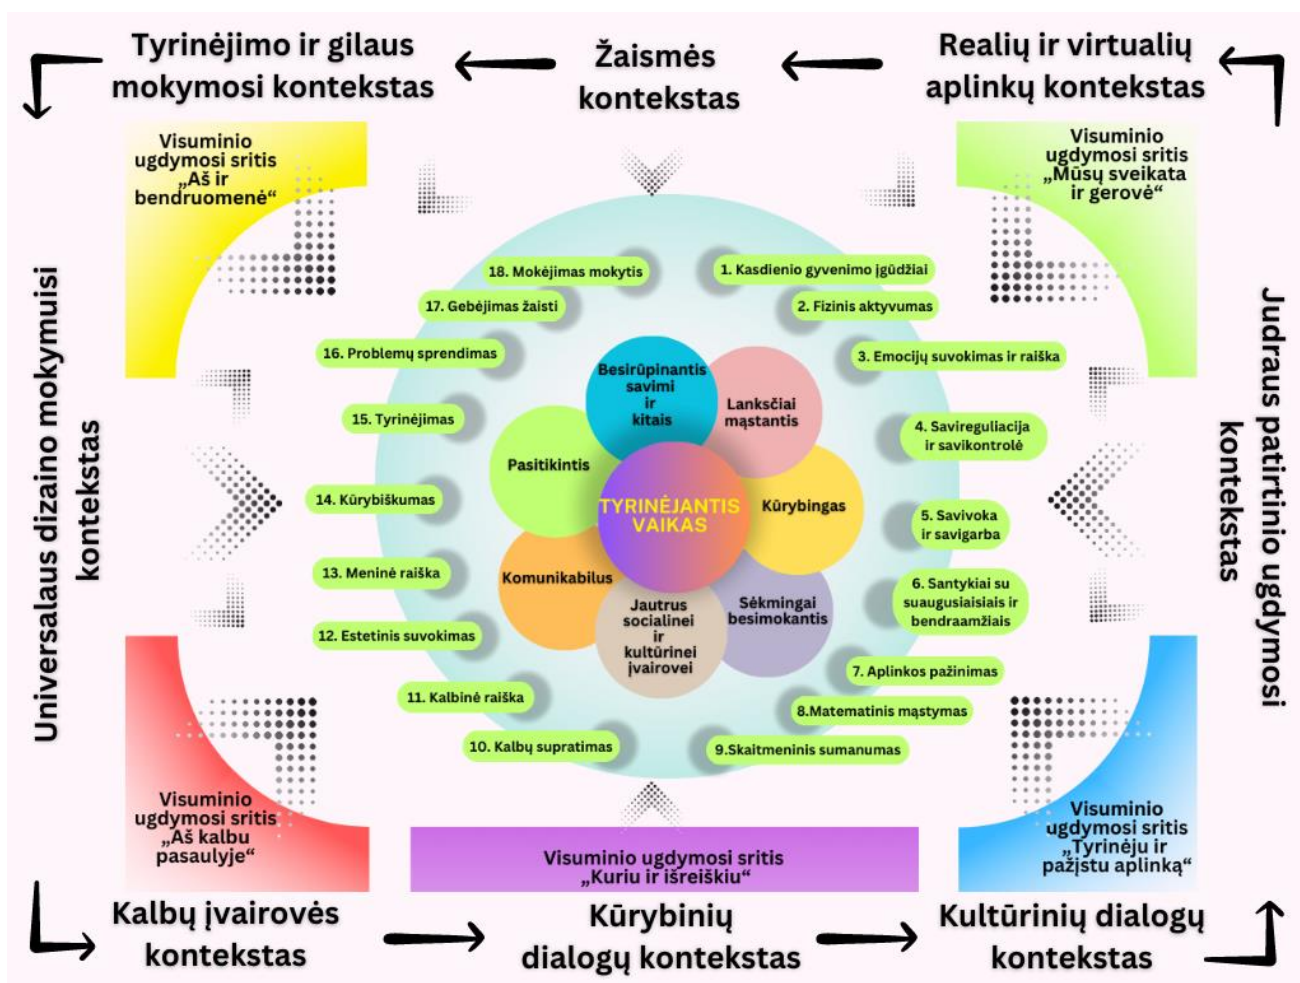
Tyrinėjimo ir gilaus mokymosi kontekstas

Žaismės kontekstas

Realių ir virtualių aplinkų kontekstas

Visuminio ugdymosi sritis „Aš ir bendruomenė“

Visuminio ugdymosi sritis „Mūsų sveikata ir gerovė“

Universalaus dizaino mokymuisi kontekstas

Judraus patirtinio ugdymosi kontekstas

18. Mokėjimas mokytis

17. Gebėjimas žaisti

16. Problemų sprendimas

15. Tyrinėjimas

14. Kūrybiškumas

13. Meninė raiška

12. Estetinis suvokimas

11. Kalbinė raiška

10. Kalbų supratimas

1. Kasdienio gyvenimo įgūdžiai

2. Fizinis aktyvumas

3. Emocijų suvokimas ir raiška

4. Savireguliacija ir savikontrolė

5. Savivoka ir savigarba

6. Santykiai su suaugusiaisiais ir bendraamžiais

7. Aplinkos pažinimas

8.Matematinis mąstymas

9.Skaitmeninis sumanumas

Besirūpinantis savimi ir kitais

Lanksčiai mąstantis

Pasitikintis

TYRINĖJANTIS VAIKAS

Kūrybingas

Komunikabilus

Jautrus socialinei ir kultūrinei įvairovei

Sėkmingai besimokantis

Visuminio ugdymosi sritis „Aš kalbu pasaulyje“

Visuminio ugdymosi sritis „Kuriu ir išreiškiu“

Visuminio ugdymosi sritis „Tyrinėju ir pažįstu aplinką“

Kalbų įvairovės kontekstas

Kūrybinių dialogų kontekstas

Kultūrinių dialogų kontekstas